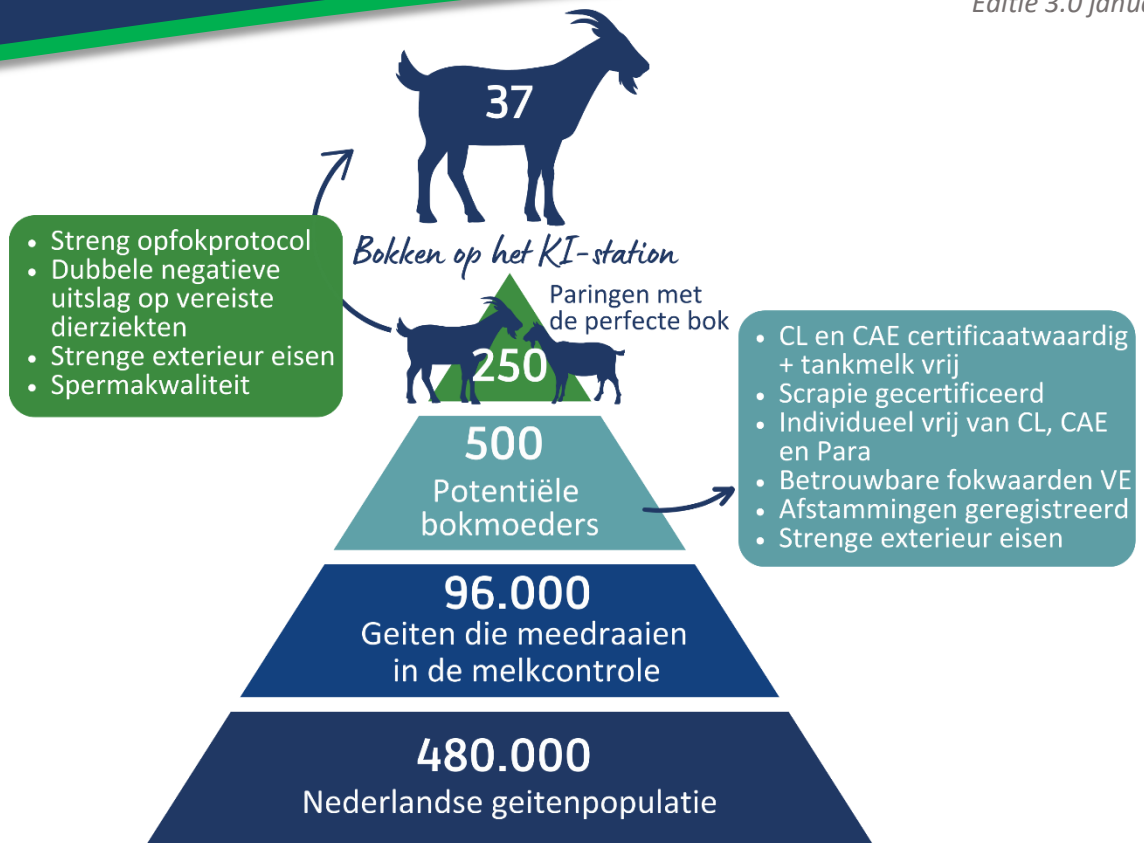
Editie 3.0 janu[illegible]

37

Bokken op het KI-station

• Streng opfokprotocol
• Dubbele negatieve uitslag op vereiste dierziekten
• Strenge exterieur eisen
• Spermakwaliteit

Paringen met de perfecte bok

250

• CL en CAE certificaatwaardig + tankmelk vrij
• Scrapie gecertificeerd
• Individueel vrij van CL, CAE en Para
• Betrouwbare fokwaarden VE
• Afstammingen geregistreerd
• Strenge exterieur eisen

500
Potentiële bokmoeders

96.000
Geiten die meedraaien in de melkcontrole

480.000
Nederlandse geitenpopulatie